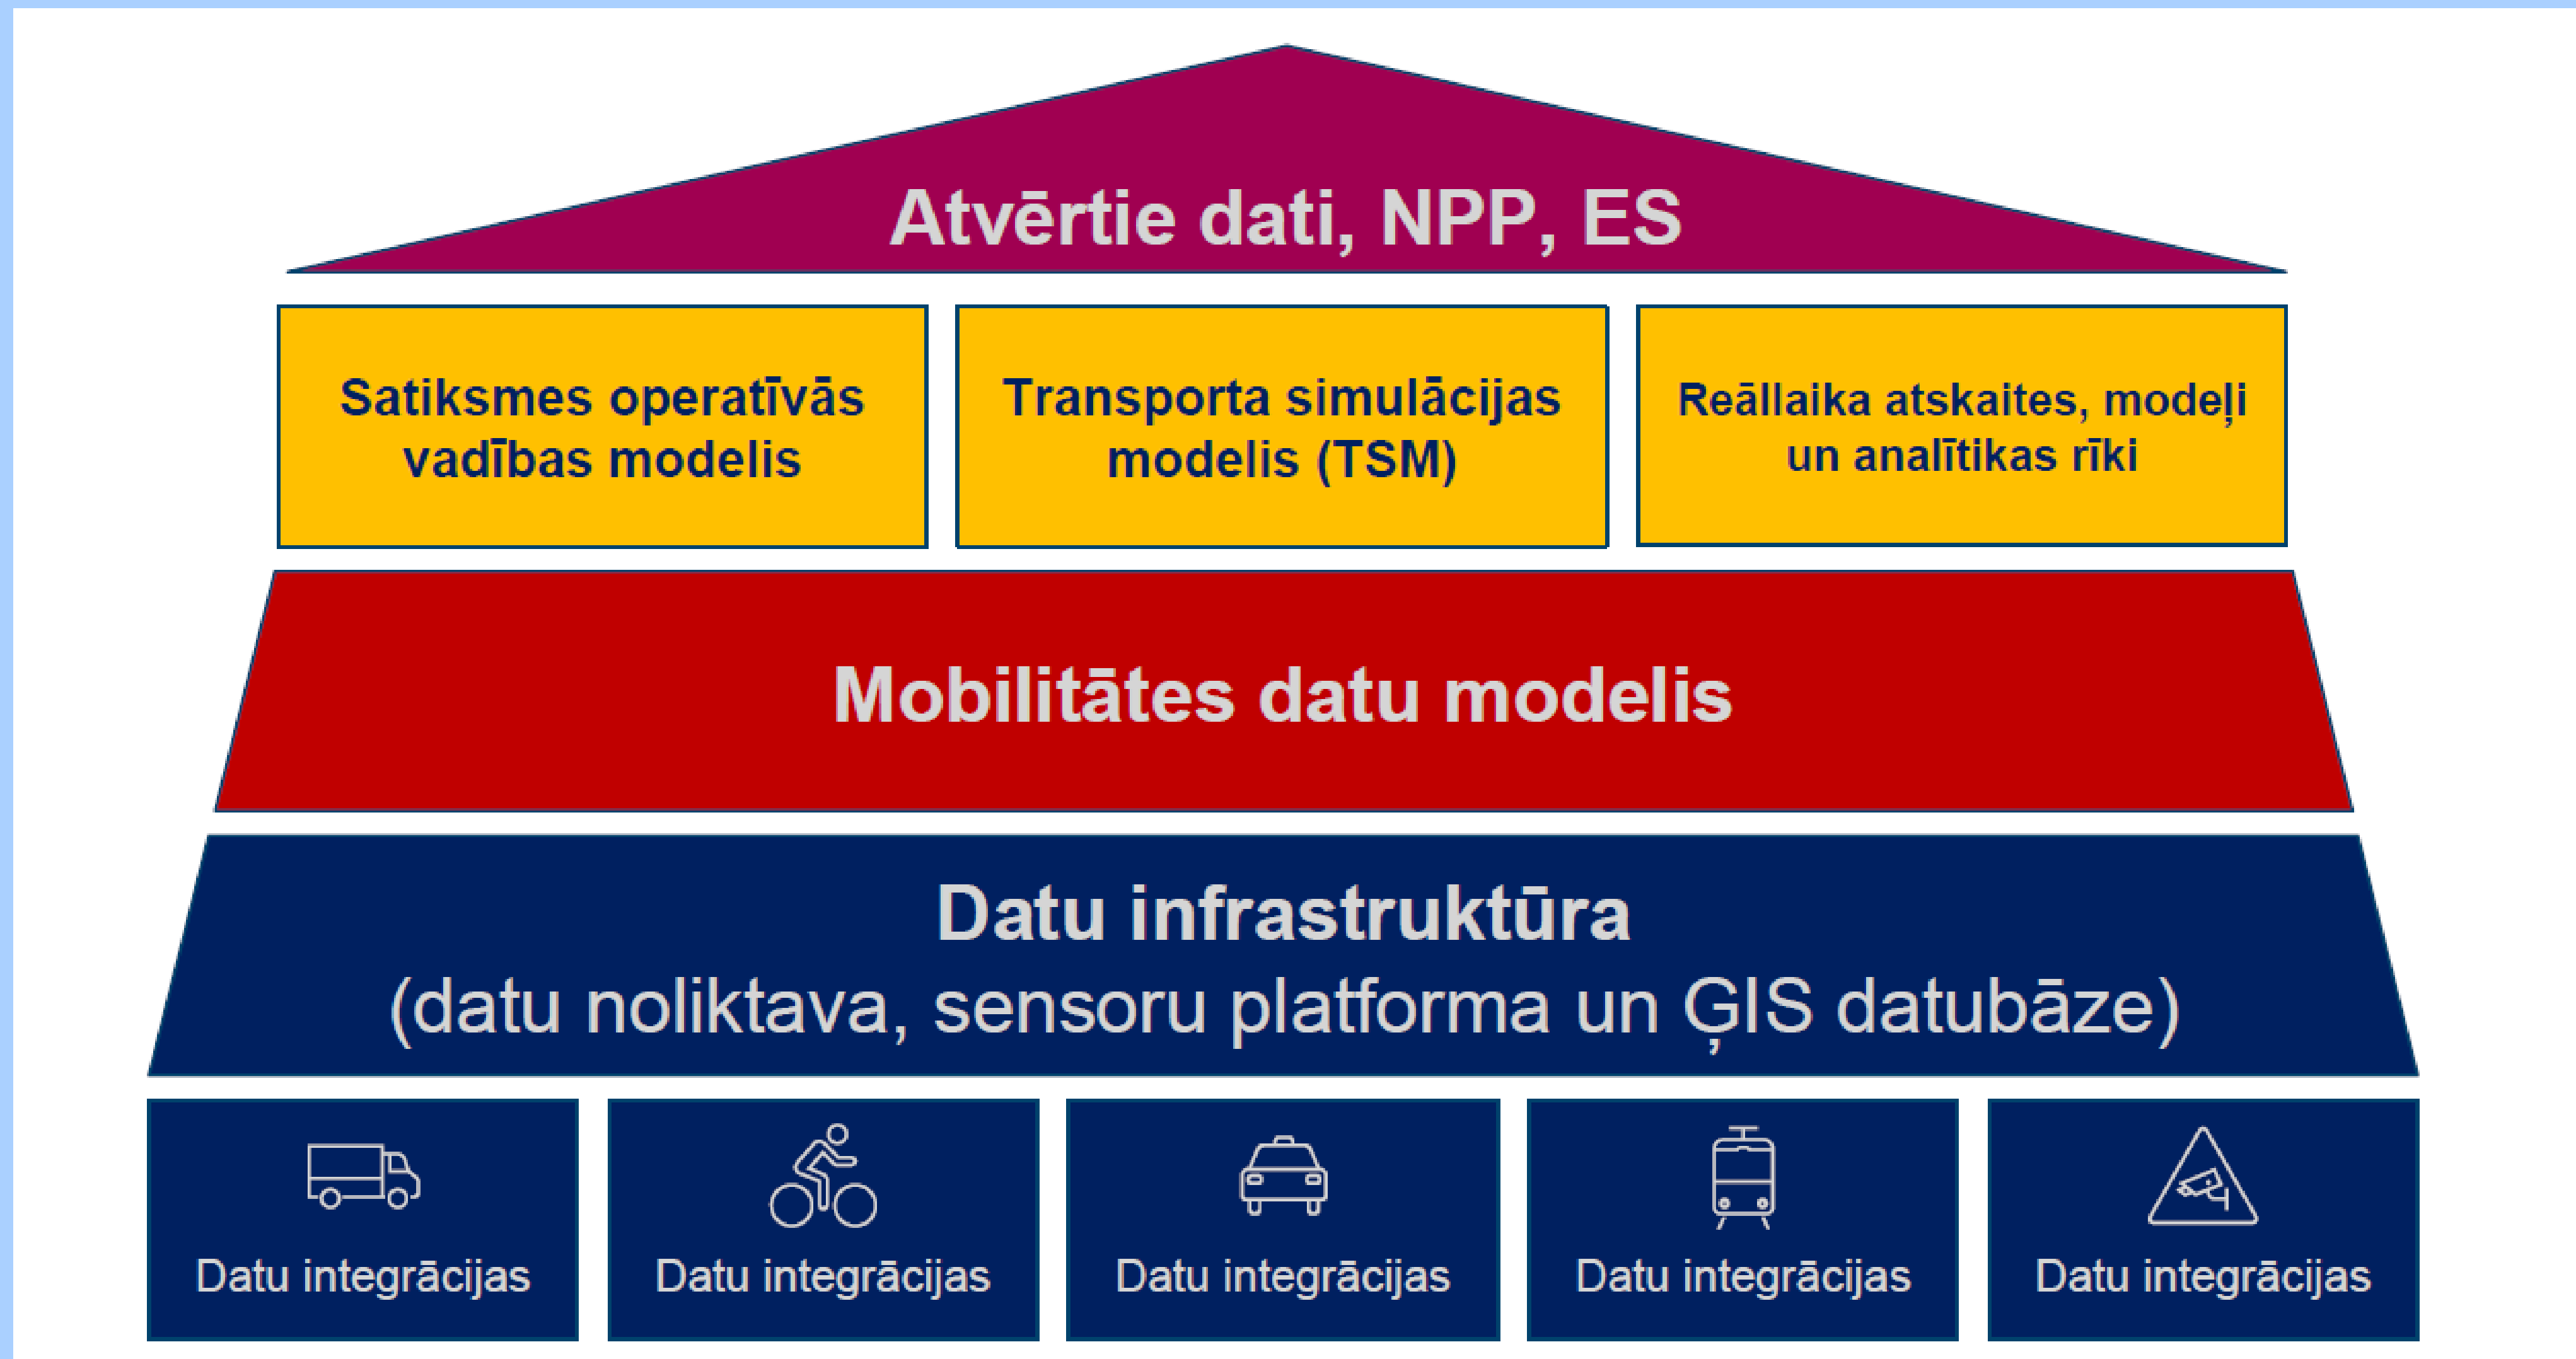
Atvērtie dati, NPP, ES

Satiksmes operatīvās vadības modelis

Transporta simulācijas modelis (TSM)

Reāllaika atskaites, modeļi un analītikas rīki

Mobilitātes datu modelis

Datu infrastruktūra
(datu noliktava, sensoru platforma un ĢIS datubāze)

Datu integrācijas

Datu integrācijas

Datu integrācijas

Datu integrācijas

Datu integrācijas